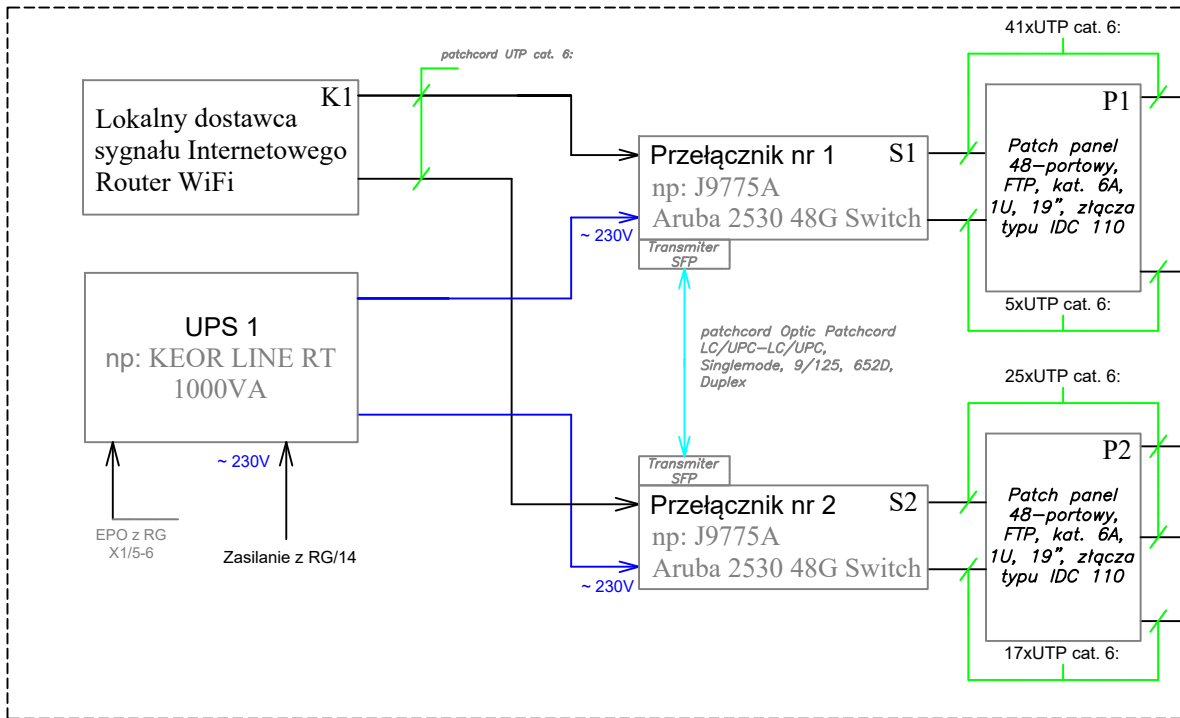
41xUTP cat. 6:

patchcord UTP cat. 6:

K1

Lokalny dostawca sygnału Internetowego Router WiFi

Przełącznik nr 1

S1

np: J9775A

Aruba 2530 48G Switch

~ 230V

Transmiter SFP

P1

Patch panel 48–portowy, FTP, kat. 6A, 1U, 19", złącza typu IDC 110

5xUTP cat. 6:

UPS 1

np: KEOR LINE RT 1000VA

patchcord Optic Patchcord LC/UPC–LC/UPC, Singlemode, 9/125, 652D, Duplex

25xUTP cat. 6:

P2

~ 230V

Transmiter SFP

Przełącznik nr 2

S2

np: J9775A

Aruba 2530 48G Switch

Patch panel 48–portowy, FTP, kat. 6A, 1U, 19", złącza typu IDC 110

EPO z RG X1/5-6

Zasilanie z RG/14

~ 230V

17xUTP cat. 6: